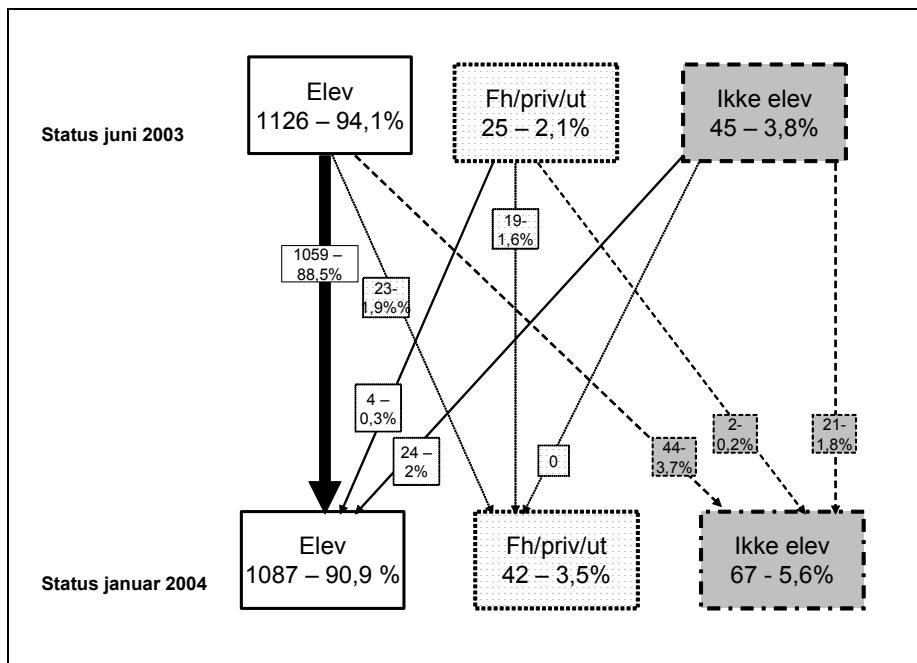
Status juni 2003

Elev
1126 – 94,1%

Fh/priv/ut
25 – 2,1%

Ikke elev
45 – 3,8%

1059 – 88,5%

23- 1,9%%

19- 1,6%

4 – 0,3%

24 – 2%

0

44- 3,7%

2- 0,2%

21- 1,8%

Status januar 2004

Elev
1087 – 90,9 %

Fh/priv/ut
42 – 3,5%

Ikke elev
67 - 5,6%